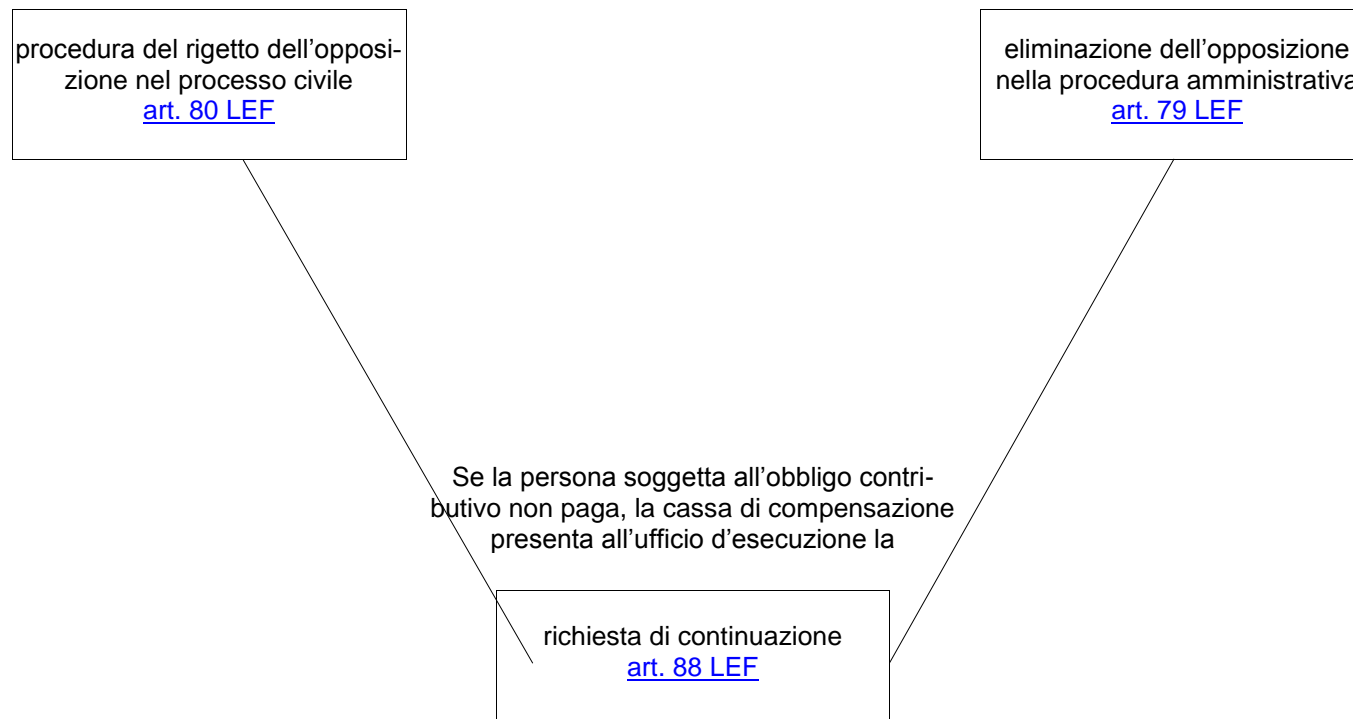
procedura del rigetto dell'opposizione nel processo civile
art. 80 LEF

eliminazione dell'opposizione nella procedura amministrativa
art. 79 LEF

Se la persona soggetta all'obbligo contributivo non paga, la cassa di compensazione presenta all'ufficio d'esecuzione la

richiesta di continuazione
art. 88 LEF